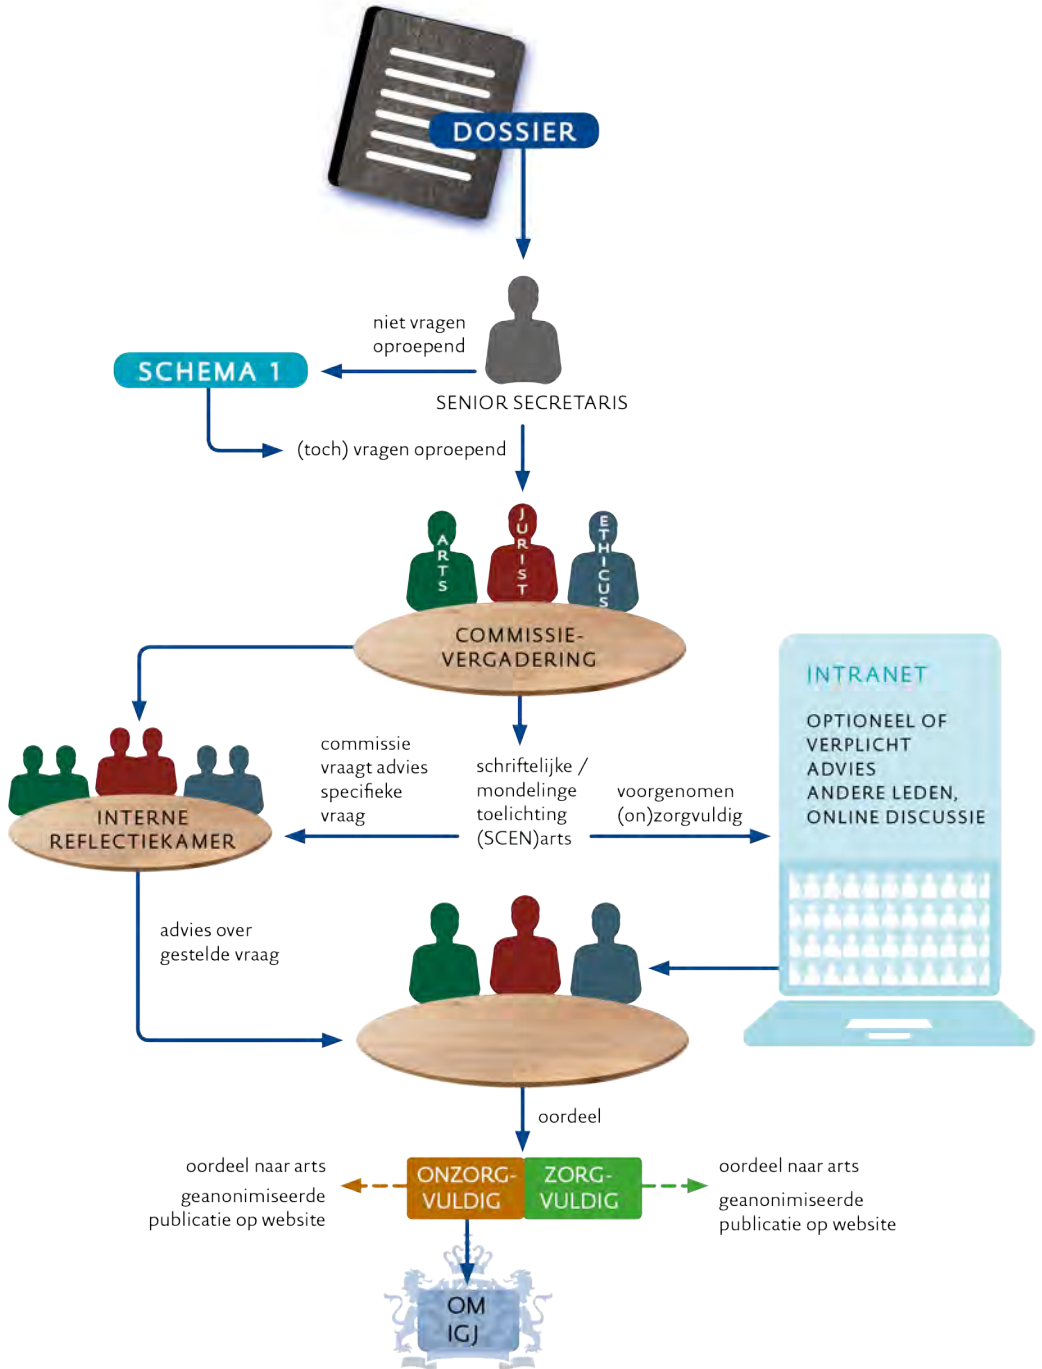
DOSSIER

niet vragen oproepend

SCHEMA 1

SENIOR SECRETARIS

(toch) vragen oproepend

ARTS

JURIST

ETHICUS

COMMISSIE-VERGADERING

INTRANET

OPTIONEEL OF VERPLICHT ADVIES ANDERE LEDEN, ONLINE DISCUSSIE

commissie vraagt advies specifieke vraag

schriftelijke / mondelinge toelichting (SCEN)arts

voorgenomen (on)zorgvuldig

INTERNE REFLECTIEKAMER

advies over gestelde vraag

oordeel

oordeel naar arts

geanonimiseerde publicatie op website

ONZORG-VULDIG

ZORG-VULDIG

oordeel naar arts

geanonimiseerde publicatie op website

OM
IGJ